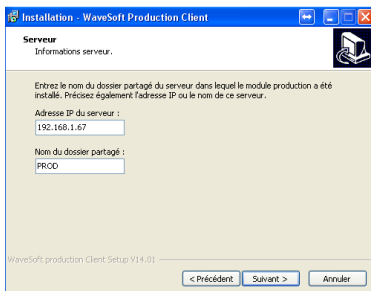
Installation - WaveSoft Production Client

Serveur
Informations serveur.

Entrez le nom du dossier partagé du serveur dans lequel le module production a été installé. Précisez également l'adresse IP ou le nom de ce serveur.

Adresse IP du serveur :
192.168.1.67

Nom du dossier partagé :
PROD

WaveSoft production Client Setup V14.01

< Précédent
Suivant >
Annuler